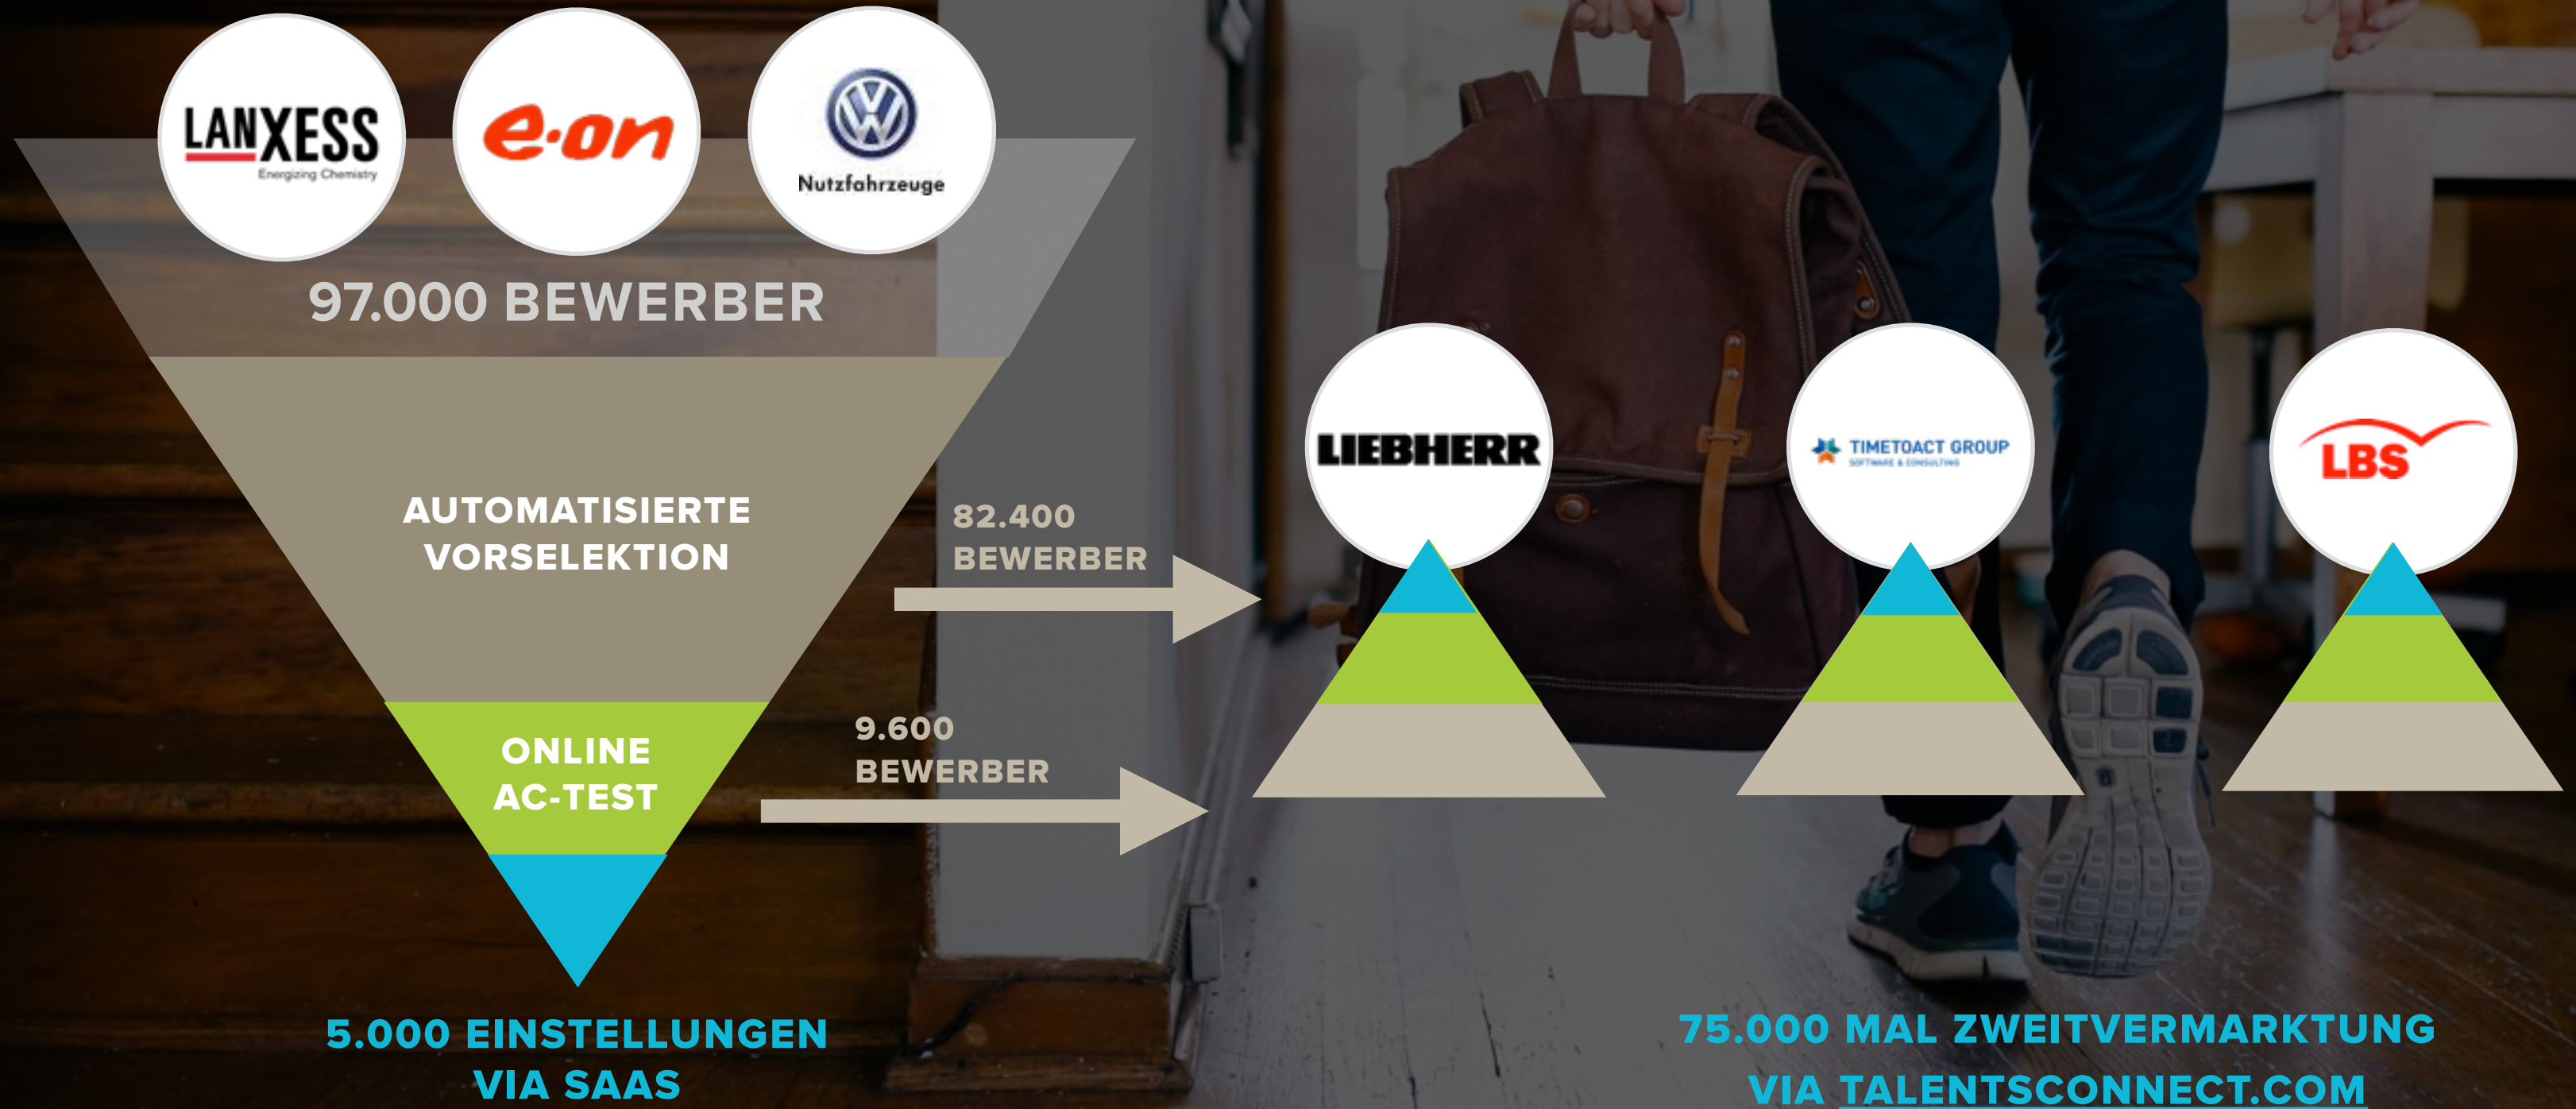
LANXESS
Energizing Chemistry

e·on

Nutzfahrzeuge

97.000 BEWERBER

AUTOMATISIERTE VORSELEKTION

82.400 BEWERBER

ONLINE AC-TEST

9.600 BEWERBER

LIEBHERR

TIMETOACT GROUP
SOFTWARE & CONSULTING

LBS

5.000 EINSTELLUNGEN VIA SAAS

75.000 MAL ZWEITVERMARKTUNG VIA TALENTSCONNECT.COM